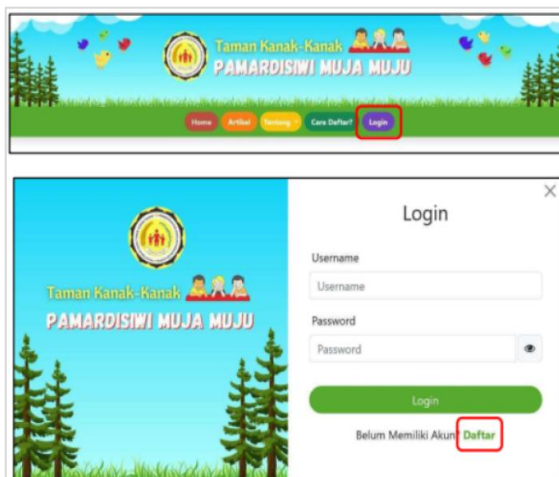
Taman Kanak-Kanak
PAMARDISIWI MUJA MUJU

Home Artikel Tentang Cara Daftar? Login

Taman Kanak-Kanak
PAMARDISIWI MUJA MUJU

Login

Username
Username

Password
Password

Login

Belum Memiliki Akun? Daftar